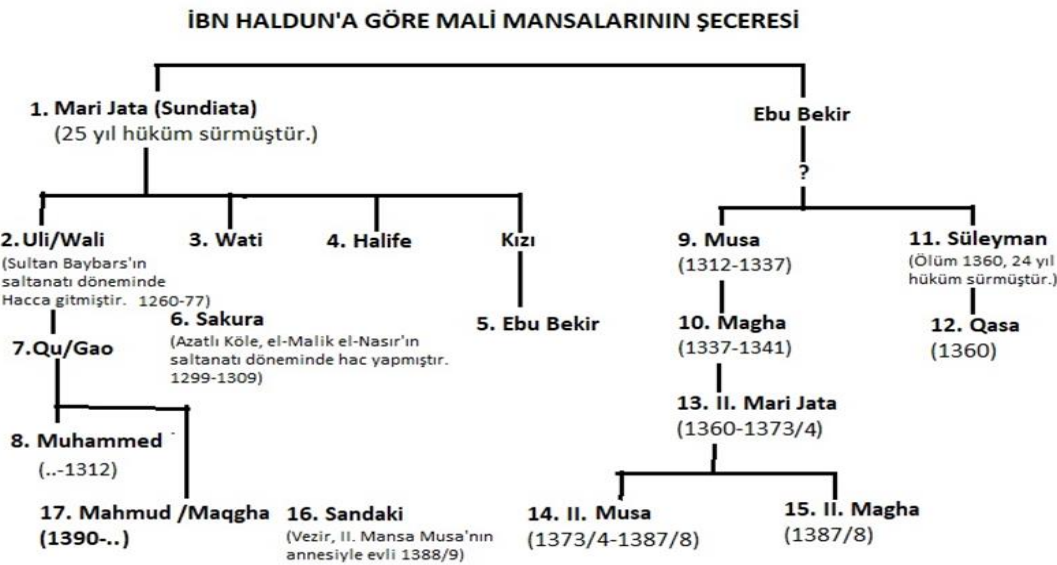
İBN HALDUN'A GÖRE MALİ MANSALARININ ŞECERESİ

1. Mari Jata (Sundiata)
(25 yıl hüküm sürmüştür.)

Ebu Bekir

?

2. Uli/Wali
(Sultan Baybars'ın saltanatı döneminde Hacca gitmiştir. 1260-77)

3. Wati

4. Halife

Kızı

5. Ebu Bekir

6. Sakura
(Azatlı Köle, el-Malik el-Nasır'ın saltanatı döneminde hac yapmıştır. 1299-1309)

7. Qu/Gao

8. Muhammed
(..-1312)

17. Mahmud /Maqgha
(1390-..)

16. Sandaki
(Vezir, II. Mansa Musa'nın annesiyle evli 1388/9)

9. Musa
(1312-1337)

10. Magha
(1337-1341)

13. II. Mari Jata
(1360-1373/4)

14. II. Musa
(1373/4-1387/8)

15. II. Magha
(1387/8)

11. Süleyman
(Ölüm 1360, 24 yıl hüküm sürmüştür.)

12. Qasa
(1360)